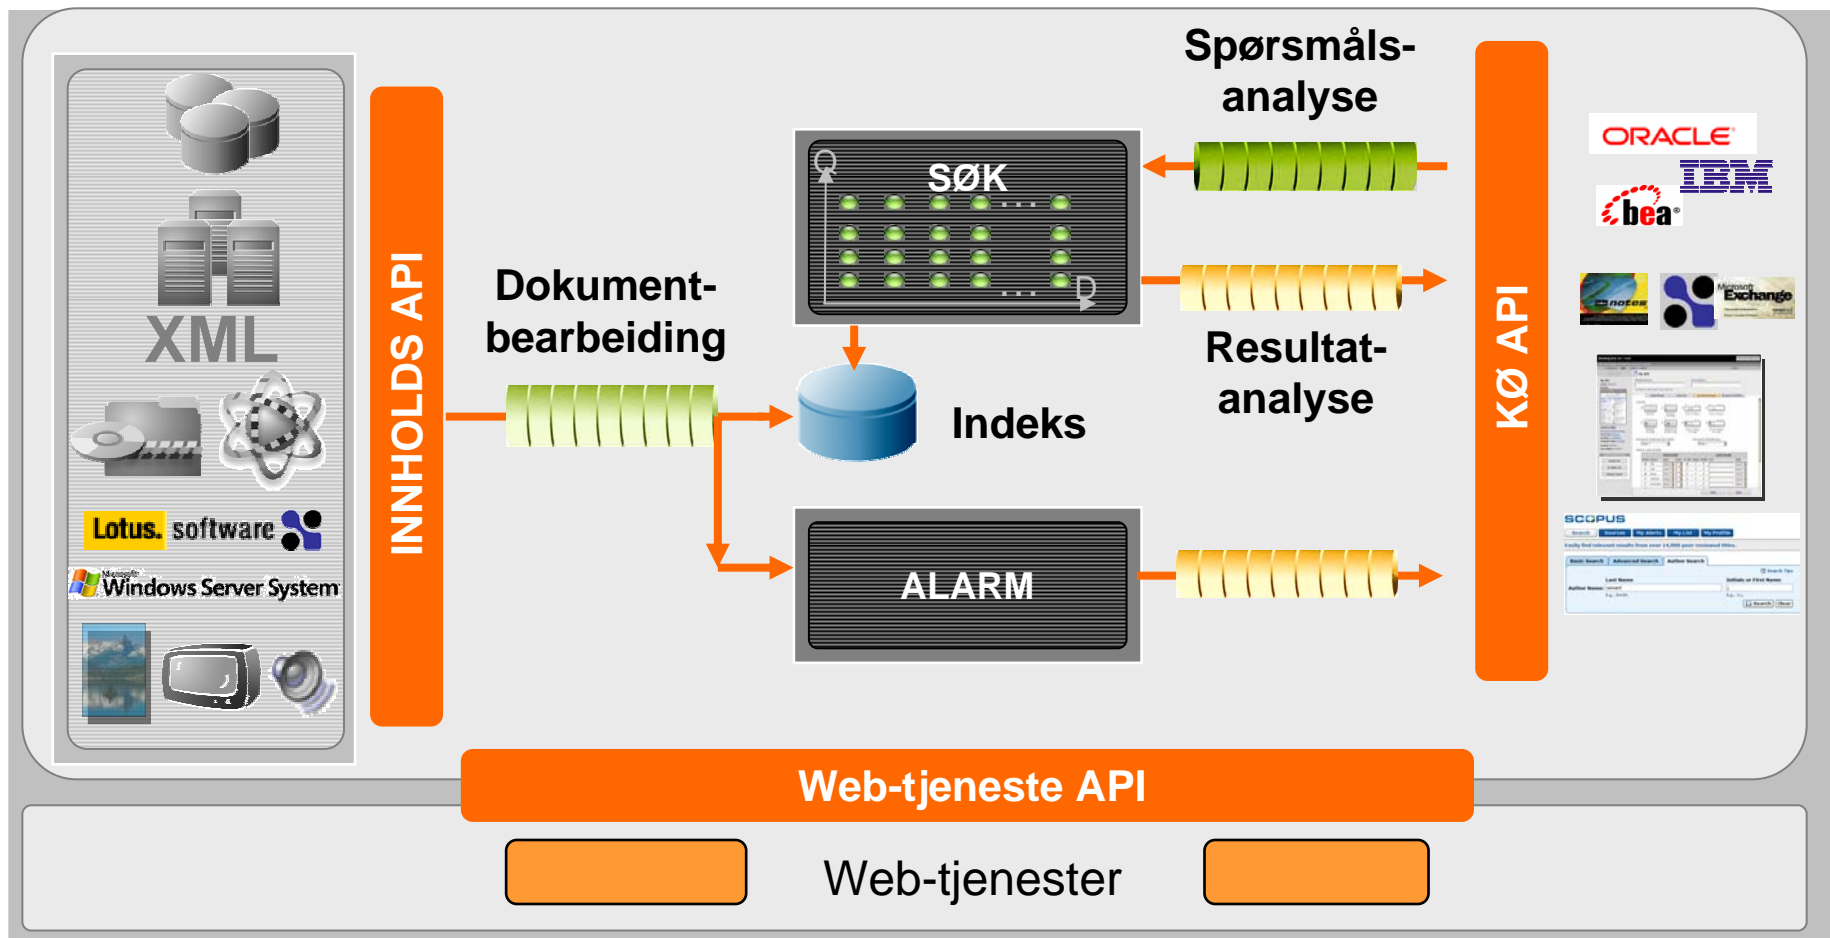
XML

Lotus. software

Microsoft Windows Server System

INNHOLDS API

Dokumentbearbeiding

SØK

Q

D

Indeks

ALARM

Spørsmålsanalyse

Resultatanalyse

KØ API

ORACLE

IBM

bea

notes

Microsoft Exchange

SCOPUS

Web-tjeneste API

Web-tjenester